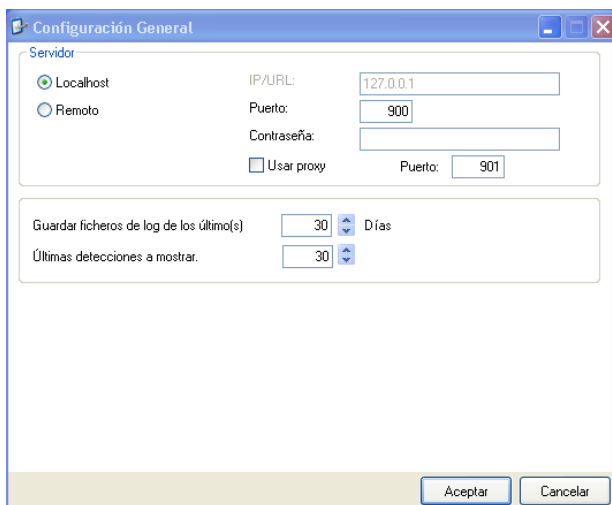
Configuración General

Servidor

Localhost

Remoto

IP/URL: 127.0.0.1

Puerto: 900

Contraseña:

Usar proxy

Puerto: 901

Guardar ficheros de log de los último(s) 30 Días

Últimas detecciones a mostrar. 30

Aceptar

Cancelar